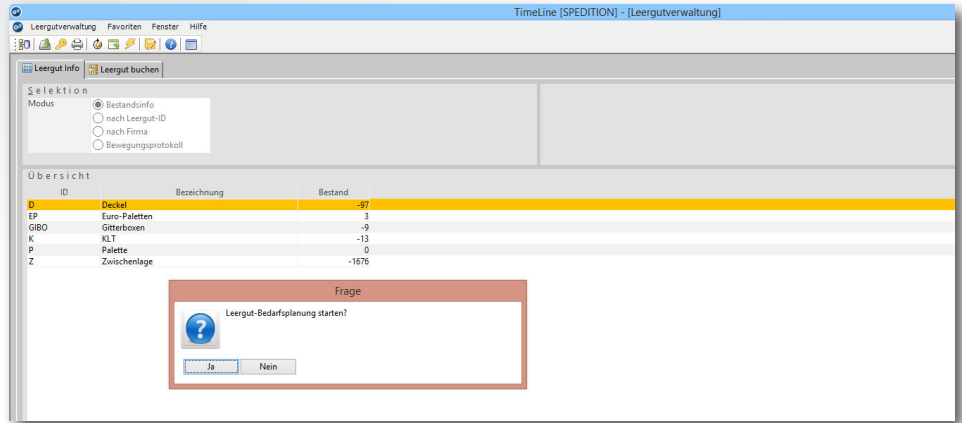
TimeLine [SPEDITION] - [Leergutverwaltung]

Leergutverwaltung Favoriten Fenster Hilfe

Leergut Info | Leergut buchen

Selektion

Modus
Bestandsinfo
nach Leergut-ID
nach Firma
Bewegungsprotokoll

Übersicht

| ID | Bezeichnung | Bestand |
|---|---|---|
| D | Deckel | -97 |
| EP | Euro-Paletten | 3 |
| GIBO | Gitterboxen | -9 |
| K | KLT | -13 |
| P | Palette | 0 |
| Z | Zwischenlage | -1676 |

Frage

Leergut-Bedarfsplanung starten?

Ja | Nein